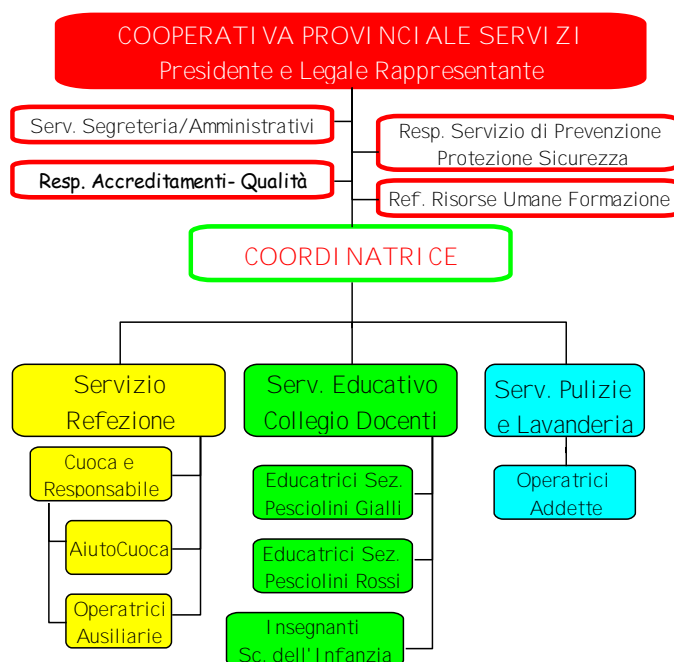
COOPERATIVA PROVINCIALE SERVIZI
Presidente e Legale Rappresentante

Serv. Segreteria/Amministrativi

Resp. Accreditamenti- Qualità

Resp. Servizio di Prevenzione Protezione Sicurezza

Ref. Risorse Umane Formazione

COORDINATRICE

Servizio Refezione

Cuoca e Responsabile

AiutoCuoca

Operatrici Ausiliarie

Serv. Educativo Collegio Docenti

Educatrici Sez. Pesciolini Gialli

Educatrici Sez. Pesciolini Rossi

Insegnanti Sc. dell'Infanzia

Serv. Pulizie e Lavanderia

Operatrici Addette